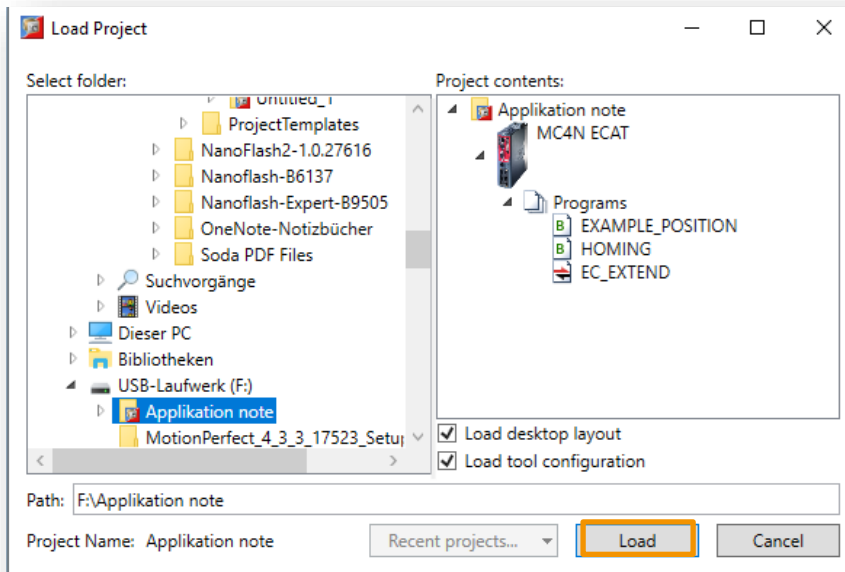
Load Project

Select folder:

Untitled_1
ProjectTemplates
NanoFlash2-1.0.27616
Nanoflash-B6137
Nanoflash-Expert-B9505
OneNote-Notizbücher
Soda PDF Files
Suchvorgänge
Videos
Dieser PC
Bibliotheken
USB-Laufwerk (F:)
Applikation note
MotionPerfect_4_3_3_17523_Setu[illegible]

Project contents:

Applikation note
MC4N ECAT
Programs
EXAMPLE_POSITION
HOMING
EC_EXTEND

Load desktop layout
Load tool configuration

Path: F:\Applikation note

Project Name: Applikation note

Recent projects...

Load

Cancel